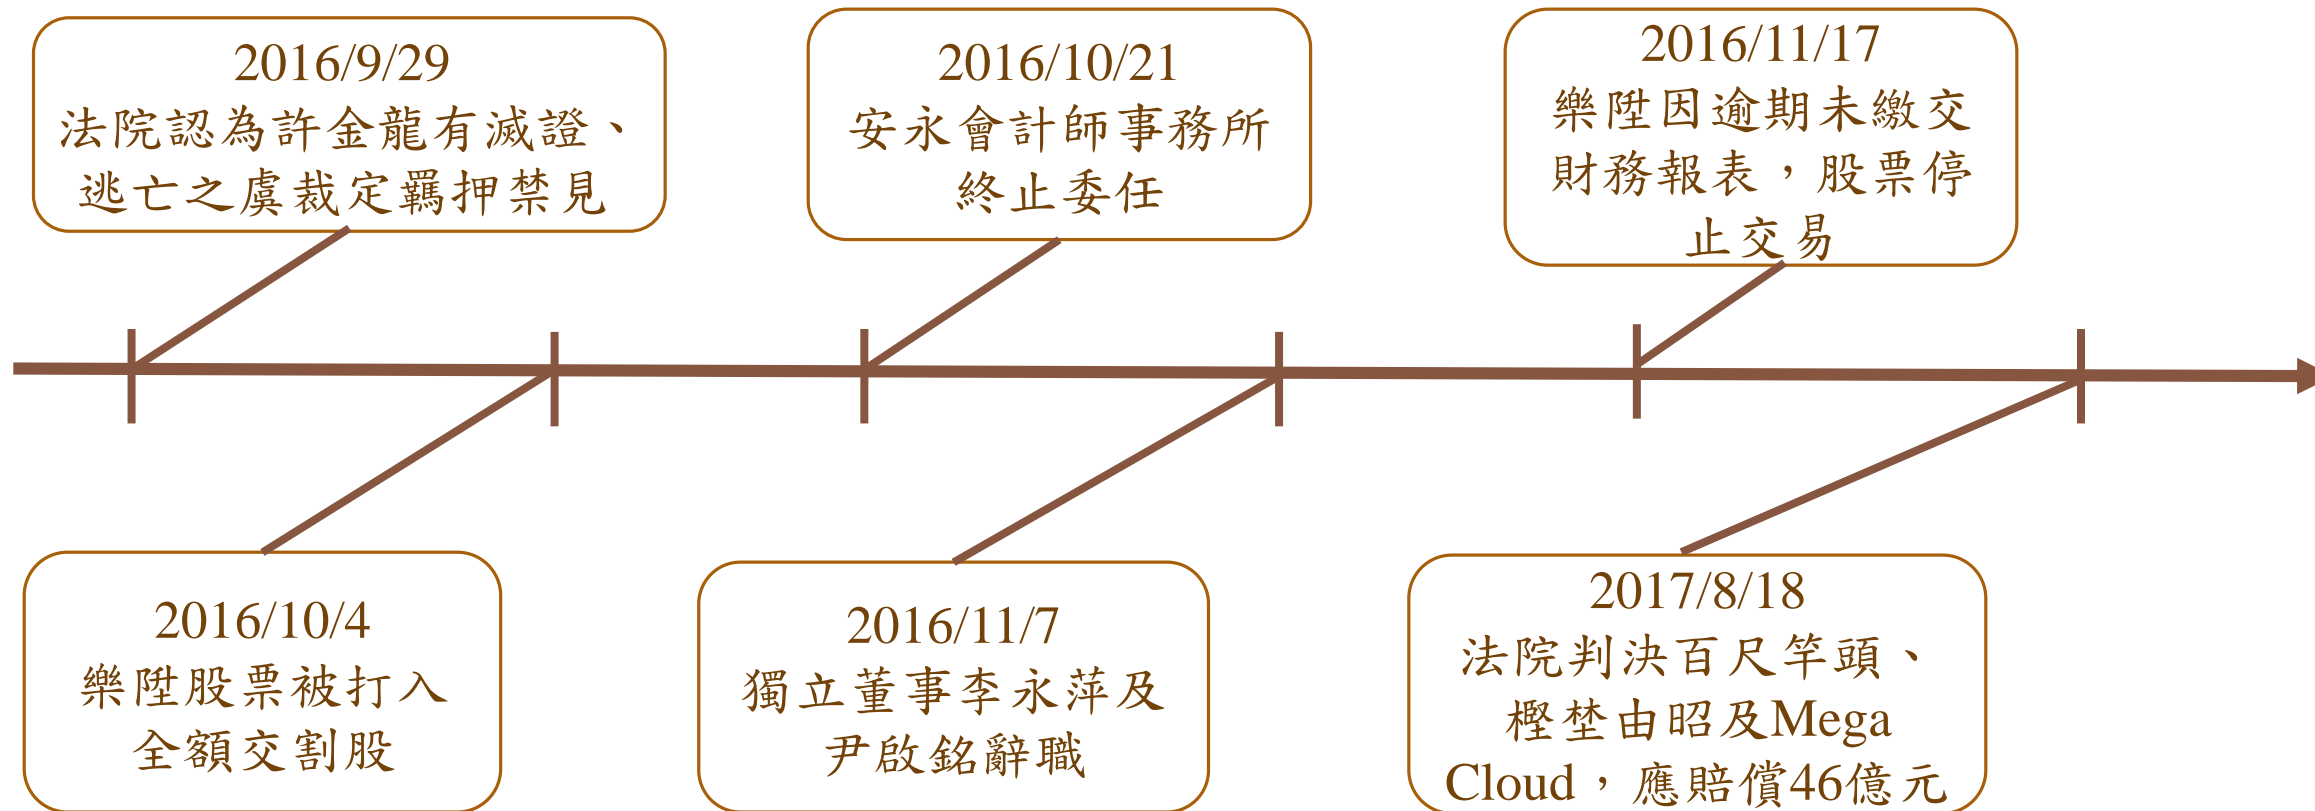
2016/9/29
法院認為許金龍有滅證、逃亡之虞裁定羈押禁見

2016/10/21
安永會計師事務所終止委任

2016/11/17
樂陞因逾期未繳交財務報表，股票停止交易

2016/10/4
樂陞股票被打入全額交割股

2016/11/7
獨立董事李永萍及尹啟銘辭職

2017/8/18
法院判決百尺竿頭、樫埜由昭及Mega Cloud，應賠償46億元